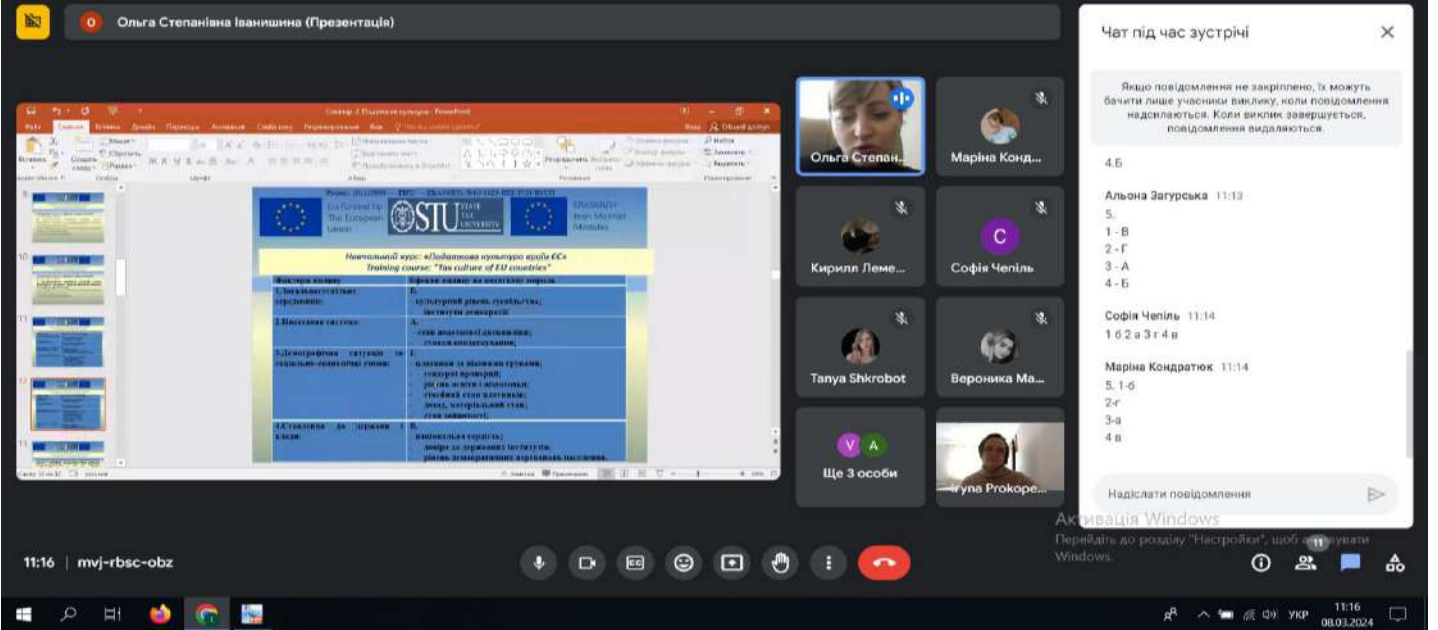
О Ольга Степанівна Іванишина (Презентація)

Co-funded by the European Union
STU STATE TAX UNIVERSITY
ERASMUS+ Jean Monnet Modules

Навчальний курс: «Податкова культура країн ЄС»
Training course: "Tax culture of EU countries"

| Фактори впливу | Сфера впливу на податкові норми |
|---|---|
| 1.Загальнокультурне середовище: | Б. культурний рівень суспільства; інститути демократії |
| 2.Податкова система: | А. стан податкового законодавства; стан адміністрування; |
| 3.Демографічна ситуація та соціально-економічні умови: | Г. належність до соціальних груп; гендерні пропорції; рівень освіти і кваліфікації; сімейний стан платників; дохід, матеріальний стан; стан зайнятості; |
| 4.Ставлення до держави і влади: | В. національна ідея; довіра до державних інститутів; рівень демократизації державного управління. |

Ольга Степан...
Маріна Конд...
Кирилл Леме...
С Софія Чепіль
Tanya Shkrobot
Вероника Ма...
V A Ще 3 особи
Iryna Prokope...

Чат під час зустрічі

Якщо повідомлення не закріплено, їх можуть бачити лише учасники виклику, коли повідомлення надсилаються. Коли виклик завершується, повідомлення видаляються.

4.Б

Альона Загурська 11:13
5.
1 - В
2 - Г
3 - А
4 - Б

Софія Чепіль 11:14
1 б 2 а 3 г 4 в

Маріна Кондратюк 11:14
5. 1-б
2-г
3-а
4 в

Надіслати повідомлення

Активація Windows
Перейдіть до розділу "Настройки", щоб активувати Windows.

11:16 | mvj-rbsc-obz

11

УКР 11:16 08.03.2024